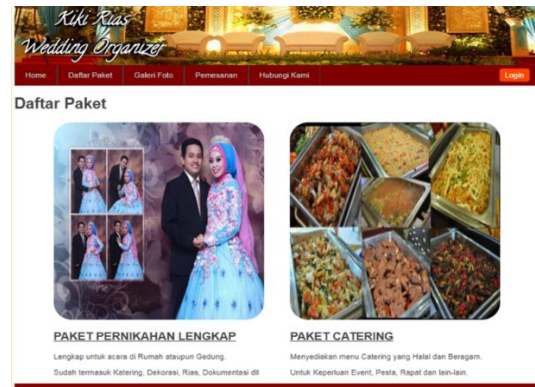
Kiki Rias Wedding Organizer

Home Daftar Paket Galeri Foto Pemesanan Hubungi Kami Login

Daftar Paket

PAKET PERNIKAHAN LENGKAP

Lengkap untuk acara di Rumah ataupun Gedung.

Sudah termasuk Katering, Dekorasi, Rias, Dokumentasi dll

PAKET CATERING

Menyediakan menu Catering yang Halal dan Beragam.

Untuk Keperluan Event, Pesta, Rapat dan lain-lain.